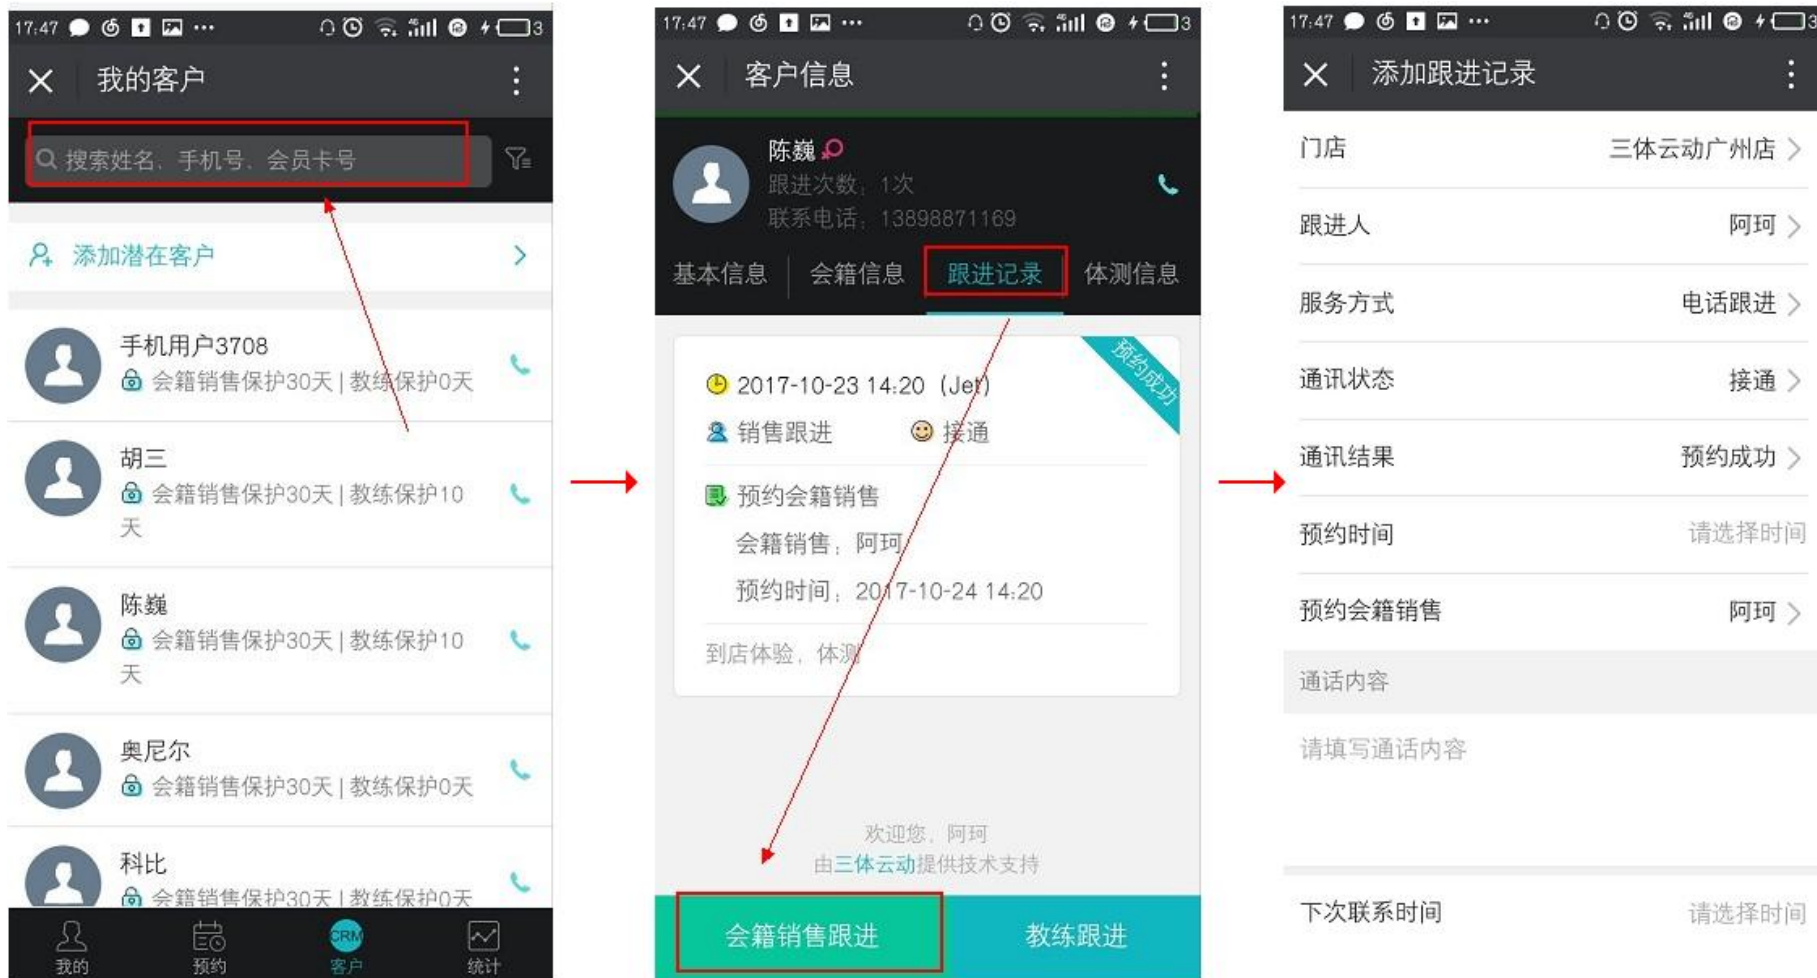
17:47

我的客户

搜索姓名、手机号、会员卡号

添加潜在客户

手机用户3708
会籍销售保护30天 | 教练保护0天

胡三
会籍销售保护30天 | 教练保护10天

陈巍
会籍销售保护30天 | 教练保护10天

奥尼尔
会籍销售保护30天 | 教练保护0天

科比
会籍销售保护30天 | 教练保护0天

我的 预约 CRM 客户 统计

17:47

客户信息

陈巍
跟进次数：1次
联系电话：13898871169

基本信息 会籍信息 跟进记录 体测信息

预约成功

2017-10-23 14:20 (Jet)
销售跟进 接通
预约会籍销售
会籍销售：阿珂
预约时间：2017-10-24 14:20
到店体验，体测

欢迎您，阿珂
由三体云动提供技术支持

会籍销售跟进 教练跟进

17:47

添加跟进记录

门店 三体云动广州店
跟进人 阿珂
服务方式 电话跟进
通讯状态 接通
通讯结果 预约成功
预约时间 请选择时间
预约会籍销售 阿珂
通话内容
请填写通话内容
下次联系时间 请选择时间